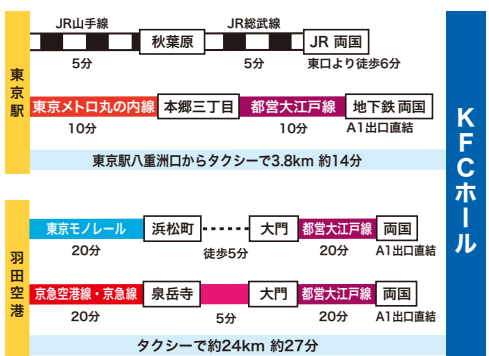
東京駅

JR山手線
5分
秋葉原
JR総武線
5分
JR 両国
東口より徒歩6分

東京メトロ丸の内線
10分
本郷三丁目
都営大江戸線
10分
地下鉄 両国
A1出口直結

東京駅八重洲口からタクシーで3.8km 約14分

羽田空港

東京モノレール
20分
浜松町
徒歩5分
大門
都営大江戸線
20分
両国
A1出口直結

京急空港線・京急線
20分
泉岳寺
5分
大門
都営大江戸線
20分
両国
A1出口直結

タクシーで約24km 約27分

KFCホール